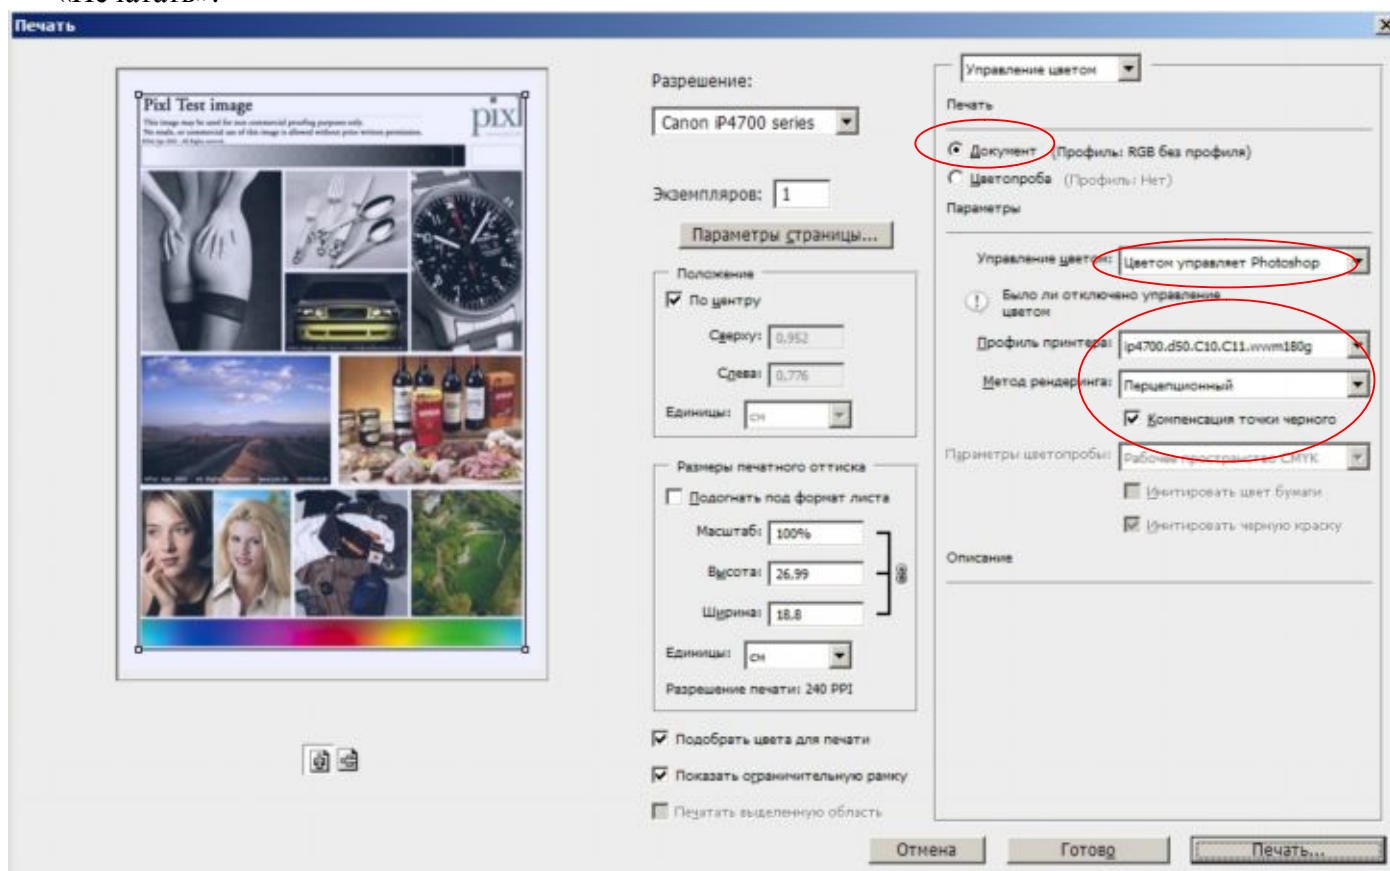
«Печать».

Печать

Pixl Test image

pixl

Разрешение:
Canon iP4700 series
Экземпляров: 1
Параметры страницы...

Положение
По центру
Сверху: 0,952
Слева: 0,776
Единицы: см

Размеры печатного оттиска
Подогнать под формат листа
Масштаб: 100%
Высота: 26.99
Ширина: 18.8
Единицы: см
Разрешение печати: 240 PPI

Подобрать цвета для печати
Показать ограничительную рамку
Печатать выделенную область

Управление цветом
Печать
Документ (Профиль: RGB без профиля)
Цветопроба (Профиль: Нет)
Параметры
Управление цветом: Цветом управляет Photoshop
Было ли отключено управление цветом
Профиль принтера: ip4700.d50.C10.C11.wwm180g
Метод рендеринга: Перцепционный
Компенсация точки черного
Параметры цветопробы: Рабочее пространство CMYK
Имитировать цвет бумаги
Имитировать черную краску
Описание

Отмена
Готово
Печать...